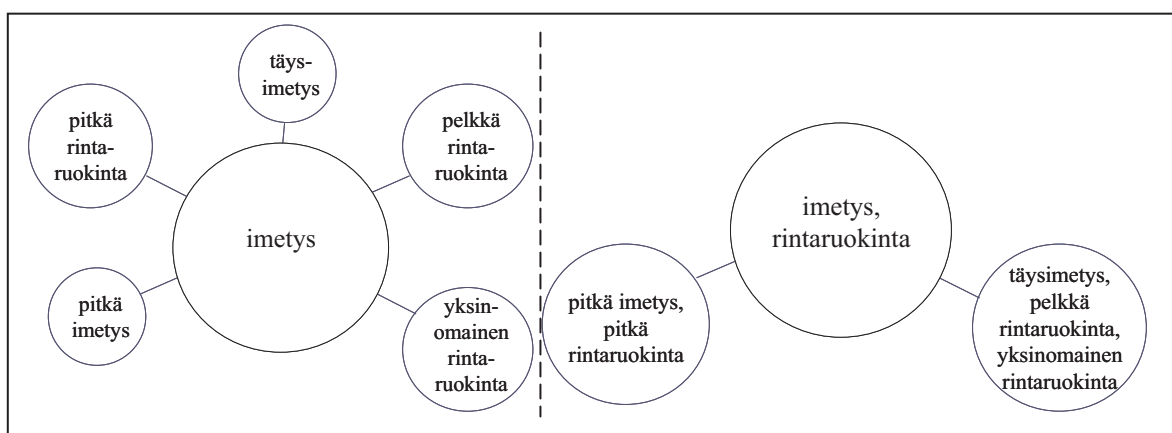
täysimetys

pitkä rintaruokinta

pelkkä rintaruokinta

imetys

pitkä imetys

yksinomainen rintaruokinta

imetys, rintaruokinta

pitkä imetys, pitkä rintaruokinta

täysimetys, pelkkä rintaruokinta, yksinomainen rintaruokinta